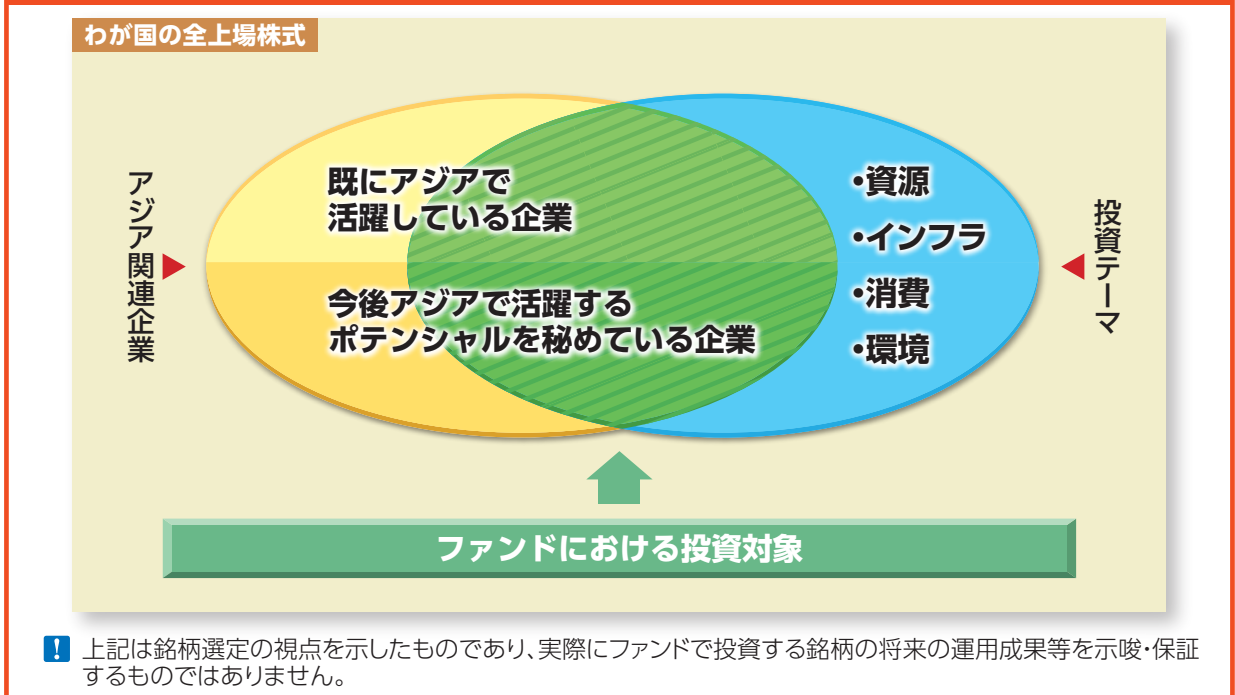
わが国の全上場株式

アジア関連企業

既にアジアで活躍している企業

今後アジアで活躍するポテンシャルを秘めている企業

•資源
•インフラ
•消費
•環境

投資テーマ

ファンドにおける投資対象

! 上記は銘柄選定の視点を示したものであり、実際にファンドで投資する銘柄の将来の運用成果等を示唆・保証するものではありません。